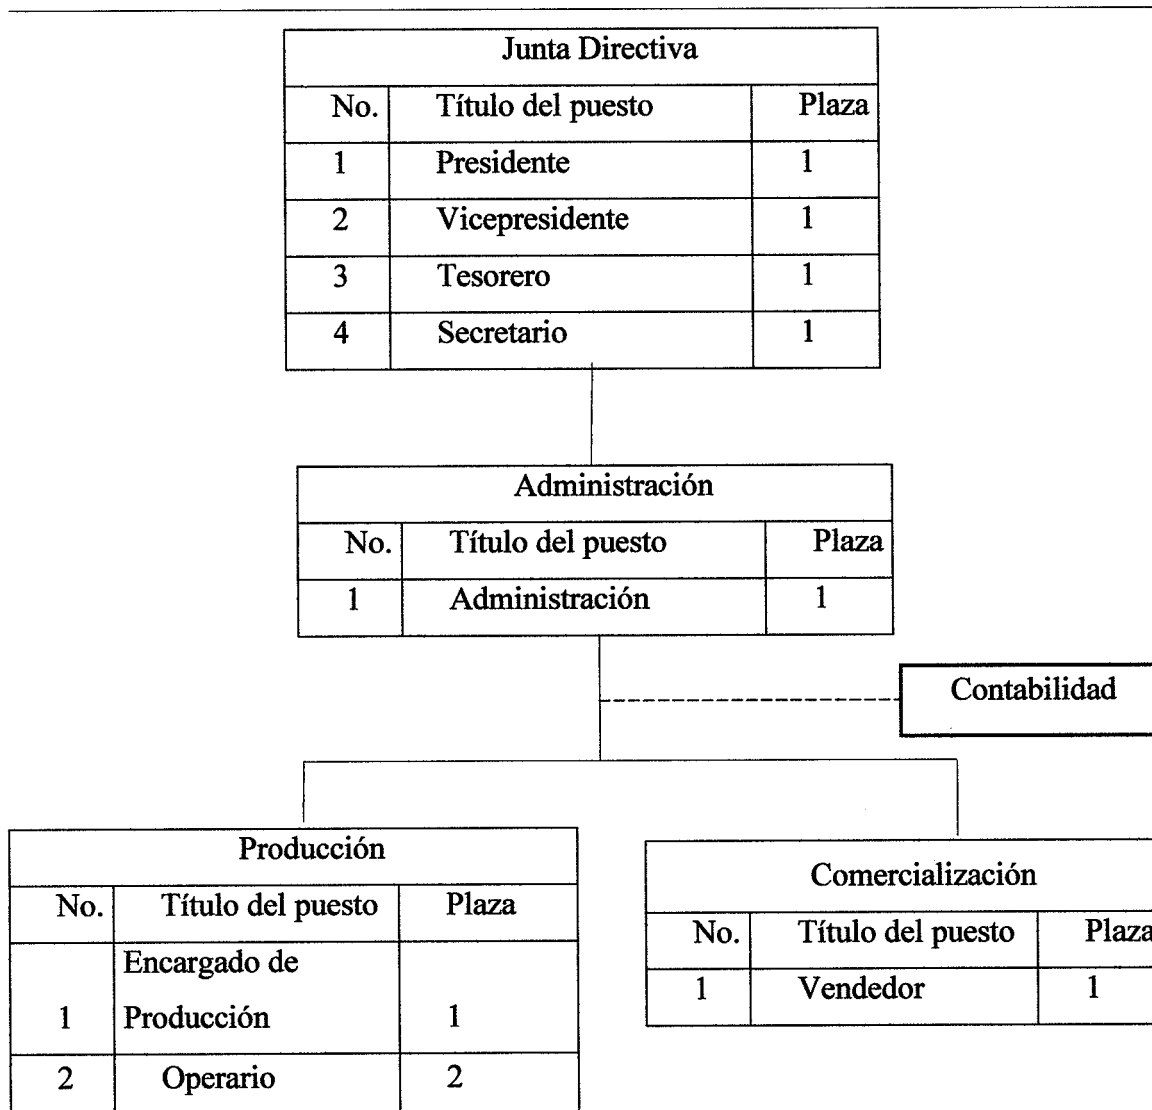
Junta Directiva

| No. | Título del puesto | Plaza |
|---|---|---|
| 1 | Presidente | 1 |
| 2 | Vicepresidente | 1 |
| 3 | Tesorero | 1 |
| 4 | Secretario | 1 |

Administración

| No. | Título del puesto | Plaza |
|---|---|---|
| 1 | Administración | 1 |

Contabilidad

Producción

| No. | Título del puesto | Plaza |
|---|---|---|
| 1 | Encargado de Producción | 1 |
| 2 | Operario | 2 |

Comercialización

| No. | Título del puesto | Plaza |
|---|---|---|
| 1 | Vendedor | 1 |